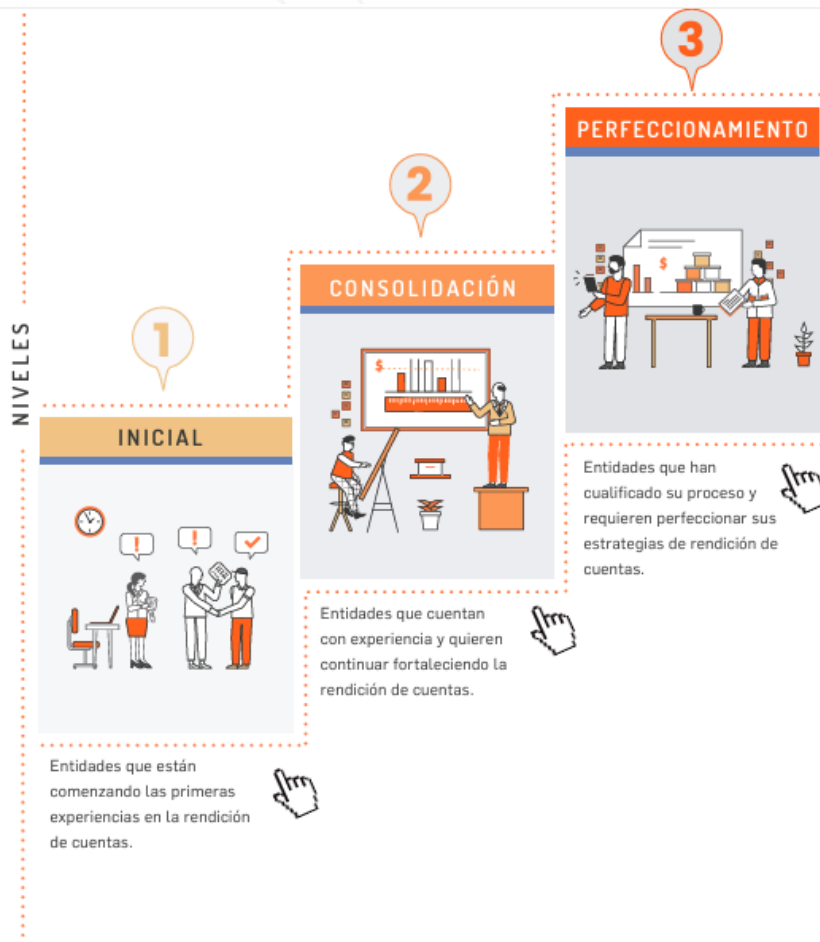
NIVELES

1

INICIAL

Entidades que están comenzando las primeras experiencias en la rendición de cuentas.

2

CONSOLIDACIÓN

$

Entidades que cuentan con experiencia y quieren continuar fortaleciendo la rendición de cuentas.

3

PERFECCIONAMIENTO

$

Entidades que han cualificado su proceso y requieren perfeccionar sus estrategias de rendición de cuentas.